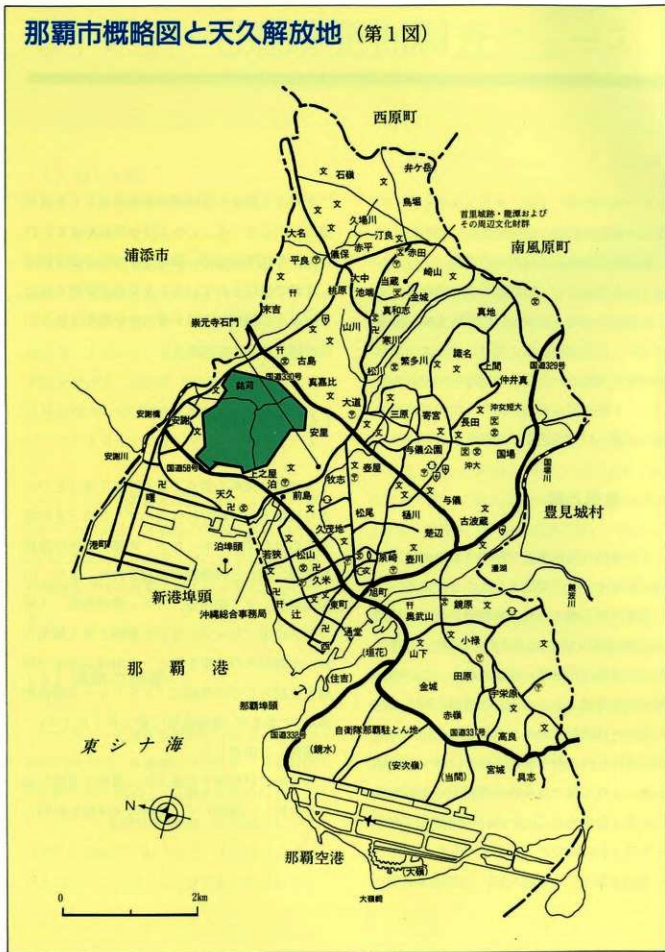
那覇市概略図と天久解放地（第1図）

西原町

井ケ岳

石嶺

鳥堀

首里城跡・龍潭および
その周辺文化財群

久場川

南風原町

浦添市

大名

汀良

赤田

平良

赤平

儀保

崎山

当蔵

大中

金城

池端

桃原

真和志

山川

寒川

末吉

崇元寺石門

真地

古島

繁多川

識名

上間

国道330号

国道329号

銘苅

真嘉比

松川

仲井真

安謝橋

大道

沖大短大

安謝

三原

寄宮

長田

安謝川

安里

与儀公園

沖大

国場

国道58号

牧志

壺屋

国場川

天久

上之屋

前島

泊

与儀

古波蔵

豊見城村

泊埠頭

久茂地

松尾

樋川

港町

楚辺

若狭

松山

美栄橋

壺川

新港埠頭

久米

旭町

漫湖

沖縄総合事務局

東町

鏡原

饒波川

奥武山

西

通堂

小禄

(垣花)

山下

那覇港

(住吉)

田原

金城

宇栄原

那覇埠頭

赤嶺

国道332号

自衛隊那覇駐屯地

国道331号

高良

(鏡水)

(安次嶺)

(当間)

宮城

具志

東シナ海

N

那覇空港

(大嶺)

大嶺崎

0

2km